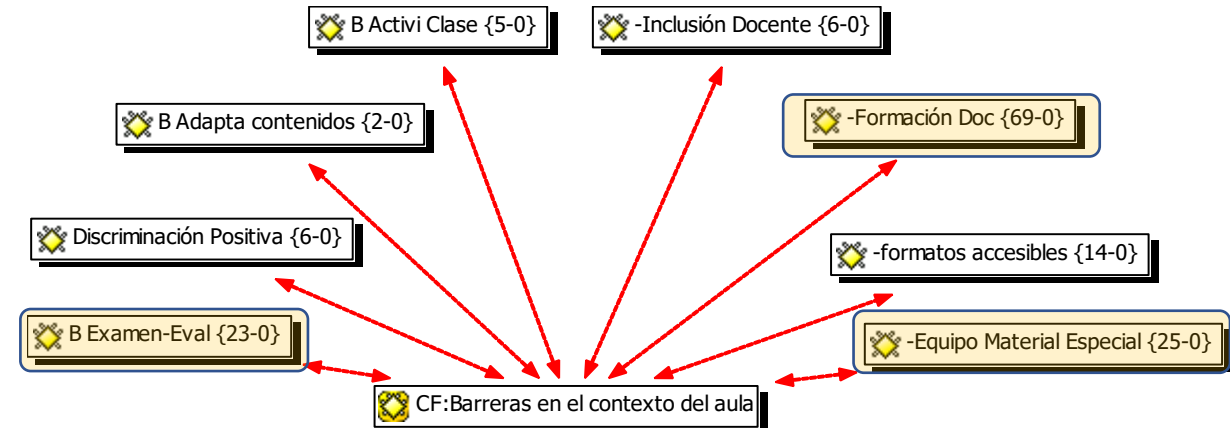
B Activi Clase {5-0}

-Inclusión Docente {6-0}

B Adapta contenidos {2-0}

-Formación Doc {69-0}

Discriminación Positiva {6-0}

-formatos accesibles {14-0}

B Examen-Eval {23-0}

-Equipo Material Especial {25-0}

CF:Barreras en el contexto del aula